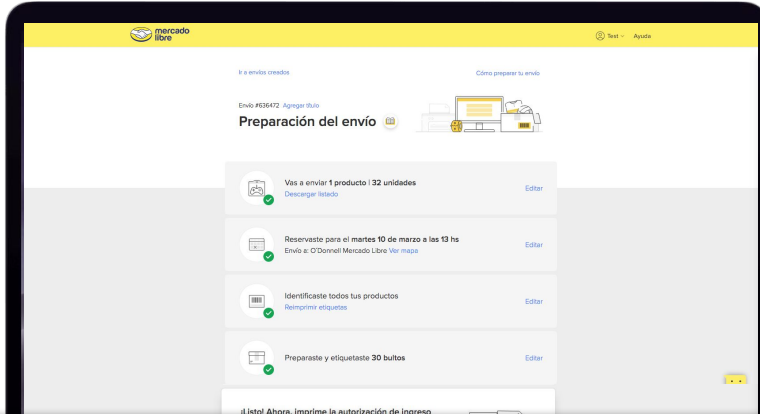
mercado libre

Test Ayuda

Ir a envíos creados

Cómo preparar tu envío

Envío #636472 Agregar título

Preparación del envío

Vas a enviar 1 producto | 32 unidades
Descargar listado

Editar

Reservaste para el martes 10 de marzo a las 13 hs
Envío a: O'Donnell Mercado Libre Ver mapa

Editar

Identificaste todos tus productos
Reimprimir etiquetas

Editar

Preparaste y etiquetaste 30 bultos

Editar

¡Listo! Ahora, imprime la autorización de ingreso